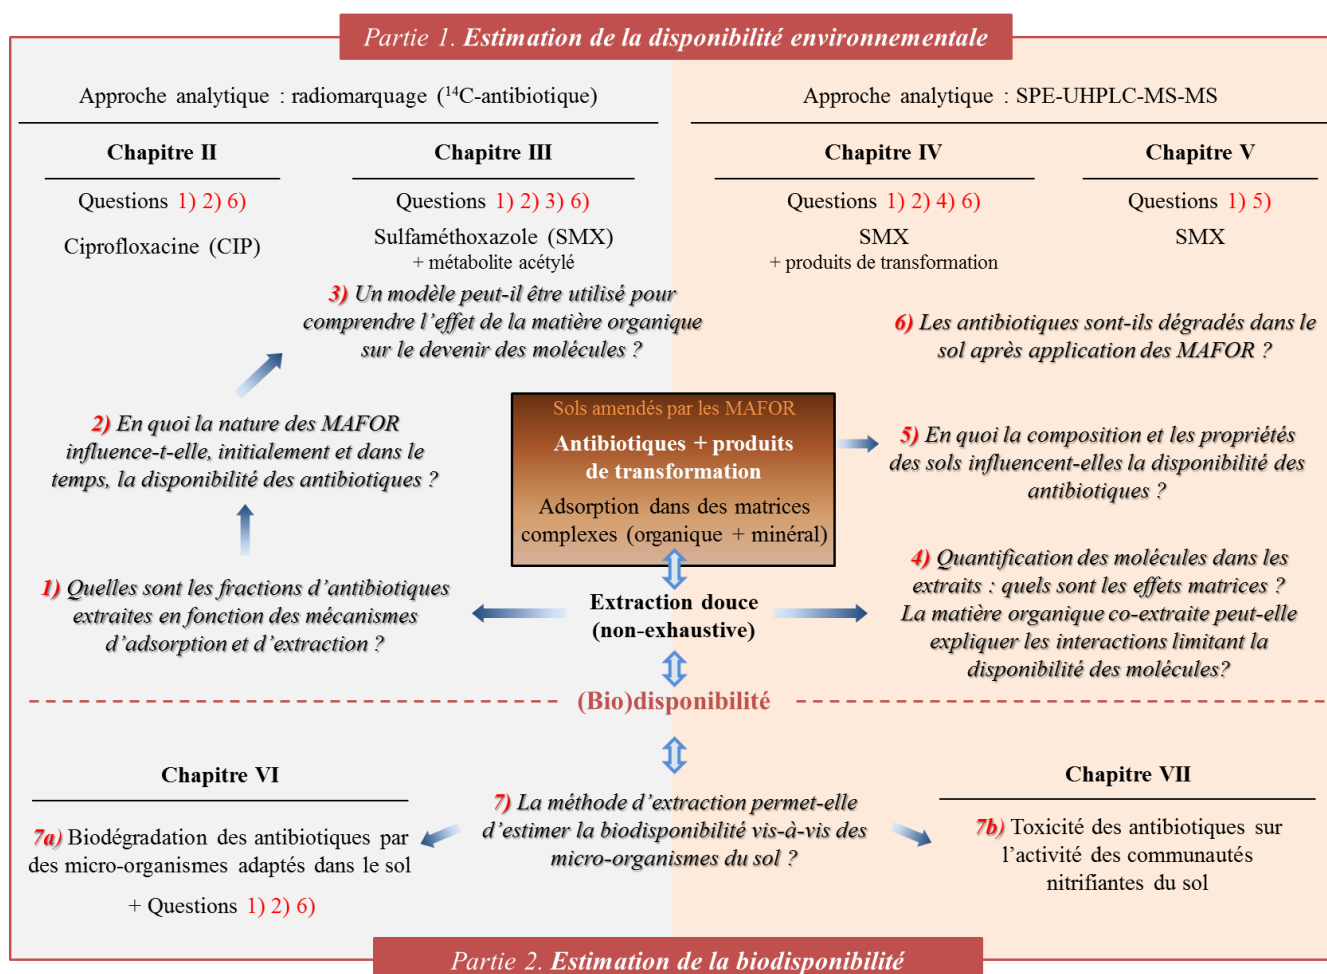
Partie 1. Estimation de la disponibilité environnementale

Approche analytique : radiomarquage ($^{14}$C-antibiotique)

Approche analytique : SPE-UHPLC-MS-MS

Chapitre II

Questions 1) 2) 6)

Ciprofloxacine (CIP)

Chapitre III

Questions 1) 2) 3) 6)

Sulfaméthoxazole (SMX)
+ métabolite acétylé

Chapitre IV

Questions 1) 2) 4) 6)

SMX
+ produits de transformation

Chapitre V

Questions 1) 5)

SMX

3) Un modèle peut-il être utilisé pour comprendre l'effet de la matière organique sur le devenir des molécules ?

6) Les antibiotiques sont-ils dégradés dans le sol après application des MAFOR ?

2) En quoi la nature des MAFOR influence-t-elle, initialement et dans le temps, la disponibilité des antibiotiques ?

Sols amendés par les MAFOR

Antibiotiques + produits de transformation

Adsorption dans des matrices complexes (organique + minéral)

5) En quoi la composition et les propriétés des sols influencent-elles la disponibilité des antibiotiques ?

4) Quantification des molécules dans les extraits : quels sont les effets matrices ? La matière organique co-extraite peut-elle expliquer les interactions limitant la disponibilité des molécules?

1) Quelles sont les fractions d'antibiotiques extraites en fonction des mécanismes d'adsorption et d'extraction ?

Extraction douce (non-exhaustive)

(Bio)disponibilité

Chapitre VI

7a) Biodégradation des antibiotiques par des micro-organismes adaptés dans le sol

+ Questions 1) 2) 6)

7) La méthode d'extraction permet-elle d'estimer la biodisponibilité vis-à-vis des micro-organismes du sol ?

Chapitre VII

7b) Toxicité des antibiotiques sur l'activité des communautés nitrifiantes du sol

Partie 2. Estimation de la biodisponibilité